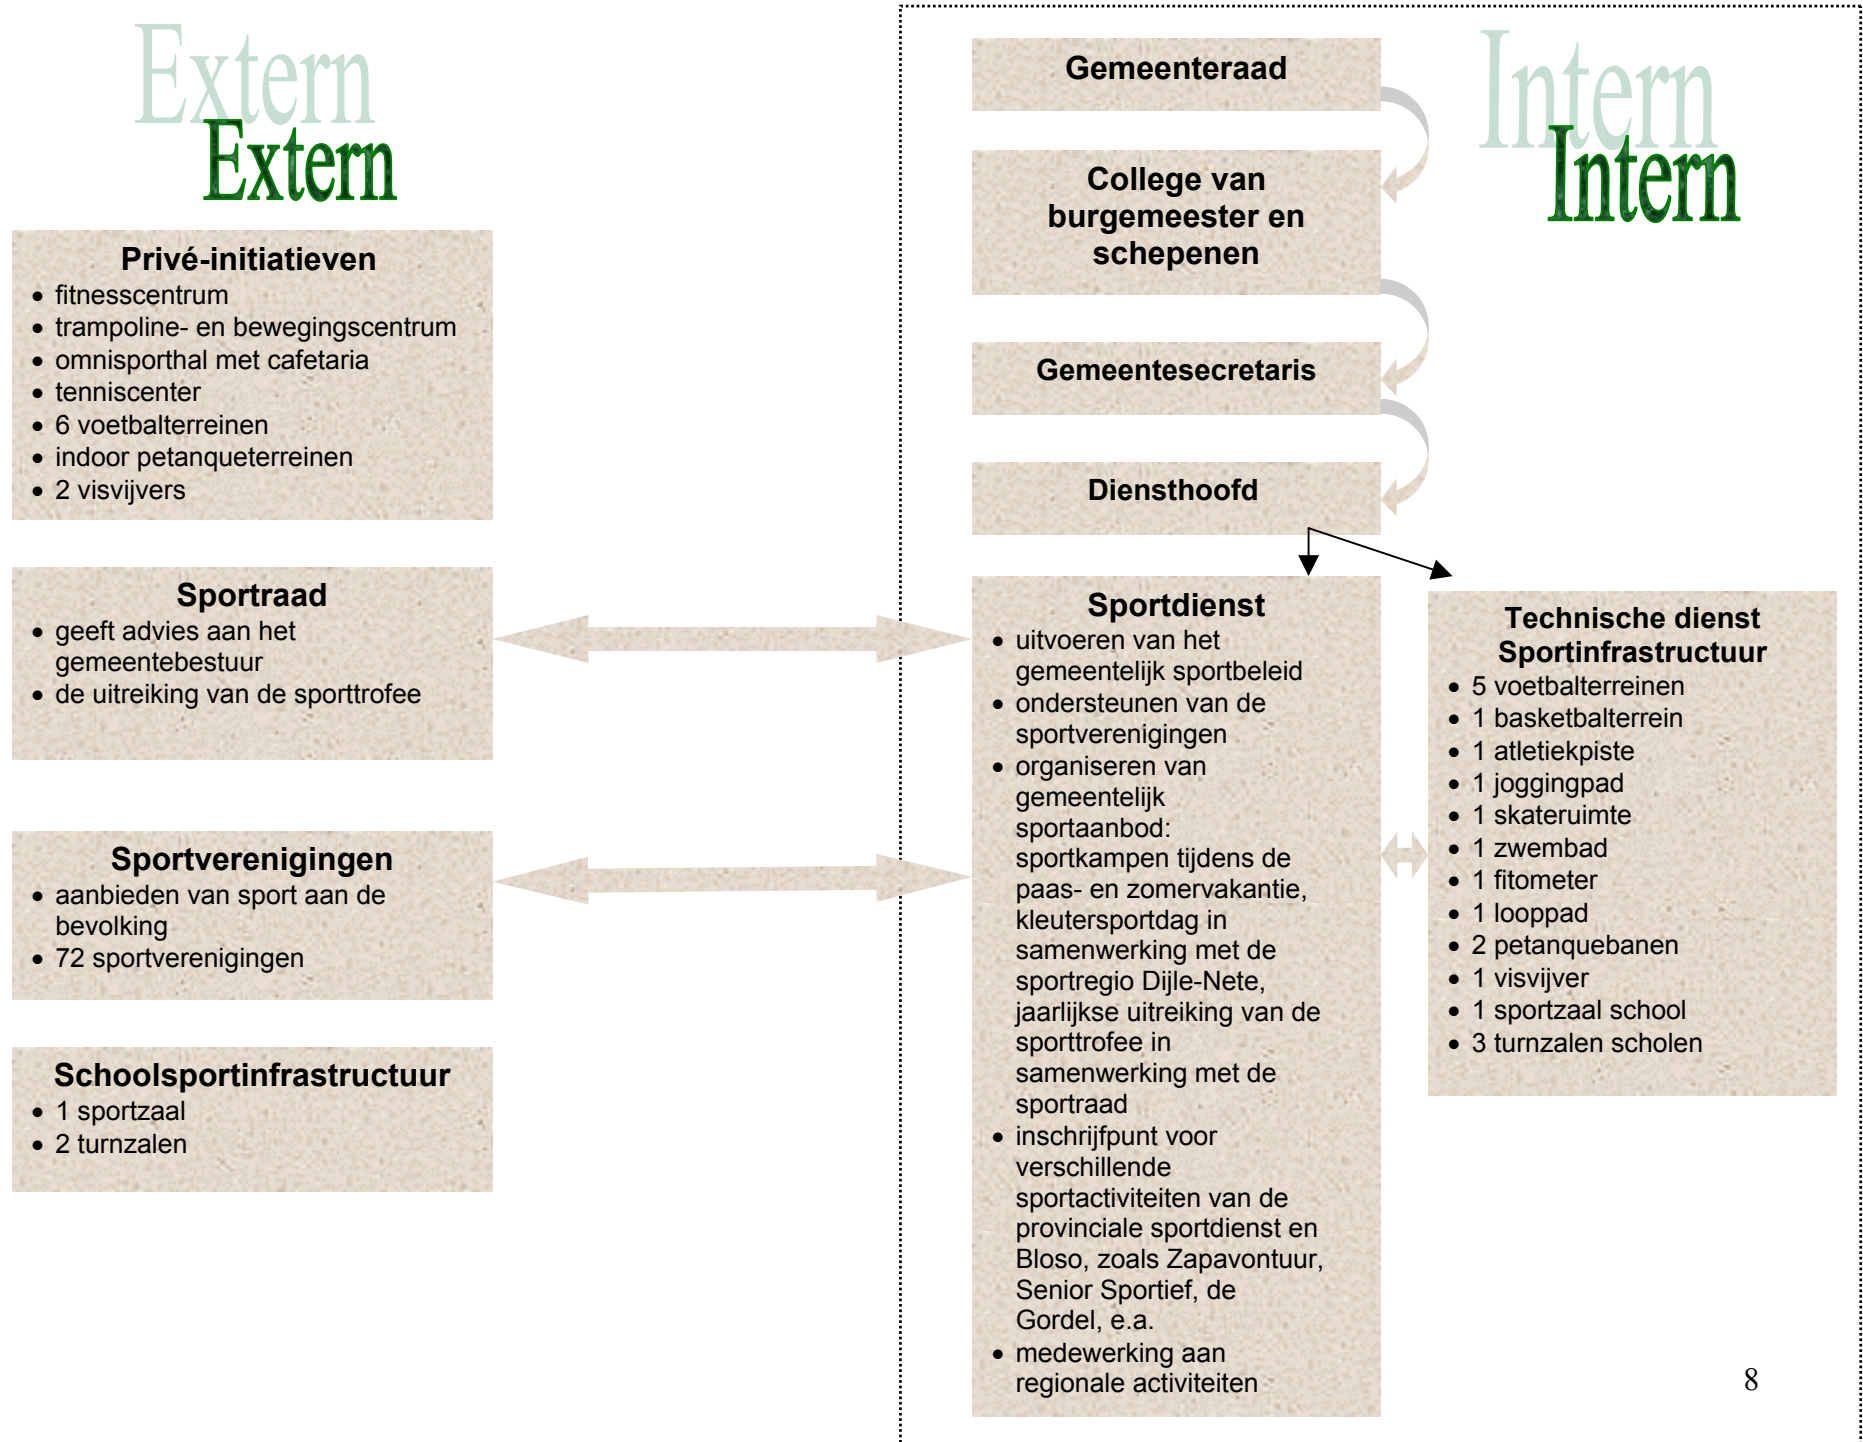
Extern

Privé-initiatieven
- fitnesscentrum
- trampoline- en bewegingscentrum
- omnisporthal met cafetaria
- tenniscenter
- 6 voetbalterreinen
- indoor petanqueterreinen
- 2 visvijvers

Sportraad
- geeft advies aan het gemeentebestuur
- de uitreiking van de sporttrofee

Sportverenigingen
- aanbieden van sport aan de bevolking
- 72 sportverenigingen

Schoolsportinfrastructuur
- 1 sportzaal
- 2 turnzalen

Gemeenteraad

College van burgemeester en schepenen

Gemeentesecretaris

Diensthoofd

Intern

Sportdienst
- uitvoeren van het gemeentelijk sportbeleid
- ondersteunen van de sportverenigingen
- organiseren van gemeentelijk sportaanbod: sportkampen tijdens de paas- en zomervakantie, kleutersportdag in samenwerking met de sportregio Dijle-Nete, jaarlijkse uitreiking van de sporttrofee in samenwerking met de sportraad
- inschrijfpunt voor verschillende sportactiviteiten van de provinciale sportdienst en Bloso, zoals Zapavontuur, Senior Sportief, de Gordel, e.a.
- medewerking aan regionale activiteiten

Technische dienst Sportinfrastructuur
- 5 voetbalterreinen
- 1 basketbalterrein
- 1 atletiekpiste
- 1 joggingpad
- 1 skateruimte
- 1 zwembad
- 1 fitometer
- 1 looppad
- 2 petanquebanen
- 1 visvijver
- 1 sportzaal school
- 3 turnzalen scholen

8